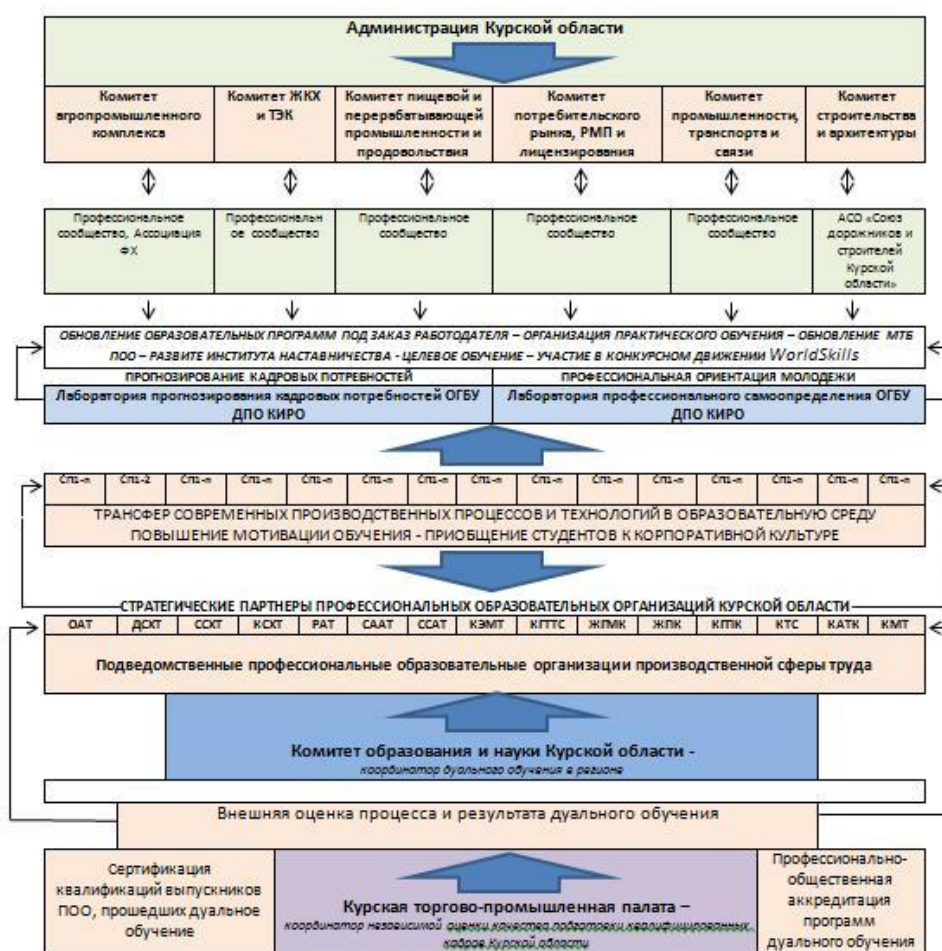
Администрация Курской области

| Комитет агропромышленного комплекса | Комитет ЖКХ и ТЭК | Комитет пищевой и перерабатывающей промышленности и продовольствия | Комитет потребительского рынка, РМП и лицензирования | Комитет промышленности, транспорта и связи | Комитет строительства и архитектуры |
|---|---|---|---|---|---|
| Профессиональное сообщество, Ассоциация ФХ | Профессиональное сообщество | Профессиональное сообщество | Профессиональное сообщество | Профессиональное сообщество | АСО «Союз дорожников и строителей Курской области» |

ОБНОВЛЕНИЕ ОБРАЗОВАТЕЛЬНЫХ ПРОГРАММ ПОД ЗАКАЗ РАБОТОДАТЕЛЯ – ОРГАНИЗАЦИЯ ПРАКТИЧЕСКОГО ОБУЧЕНИЯ – ОБНОВЛЕНИЕ МТБ ПОО – РАЗВИТЕ ИНСТИТУТА НАСТАВНИЧЕСТВА - ЦЕЛЕВОЕ ОБУЧЕНИЕ – УЧАСТИЕ В КОНКУРСНОМ ДВИЖЕНИИ WorldSkills

ПРОГНОЗИРОВАНИЕ КАДРОВЫХ ПОТРЕБНОСТЕЙ

Лаборатория прогнозирования кадровых потребностей ОГБУ ДПО КИРО

ПРОФЕССИОНАЛЬНАЯ ОРИЕНТАЦИЯ МОЛОДЕЖИ

Лаборатория профессионального самоопределения ОГБУ ДПО КИРО

| Сп1-n | Сп1-2 | Сп1-n | Сп1-n | Сп1-n | Сп1-n | Сп1-n | Сп1-n | Сп1-n | Сп1-n | Сп1-n | Сп1-n | Сп1-n | Сп1-n | Сп1-n |
|---|---|---|---|---|---|---|---|---|---|---|---|---|---|---|

ТРАНСФЕР СОВРЕМЕННЫХ ПРОИЗВОДСТВЕННЫХ ПРОЦЕСОВ И ТЕХНОЛОГИЙ В ОБРАЗОВАТЕЛЬНУЮ СРЕДУ
ПОВЫШЕНИЕ МОТИВАЦИИ ОБУЧЕНИЯ - ПРИОБЩЕНИЕ СТУДЕНТОВ К КОРПОРАТИВНОЙ КУЛЬТУРЕ

СТРАТЕГИЧЕСКИЕ ПАРТНЕРЫ ПРОФЕССИОНАЛЬНЫХ ОБРАЗОВАТЕЛЬНЫХ ОРГАНИЗАЦИЙ КУРСКОЙ ОБЛАСТИ

| ОАТ | ДСХТ | ССХТ | КСХТ | РАТ | СААТ | ССАТ | КЭМТ | КГТТС | ЖГМК | ЖПК | КГПК | КТС | КАТК | КМТ |
|---|---|---|---|---|---|---|---|---|---|---|---|---|---|---|

Подведомственные профессиональные образовательные организации производственной сферы труда

Комитет образования и науки Курской области -
координатор дуального обучения в регионе

Внешняя оценка процесса и результата дуального обучения

Сертификация квалификаций выпускников ПОО, прошедших дуальное обучение

Курская торгово-промышленная палата –
координатор независимой оценки качества подготовки квалифицированных кадров Курской области

Профессионально-общественная аккредитация программ дуального обучения